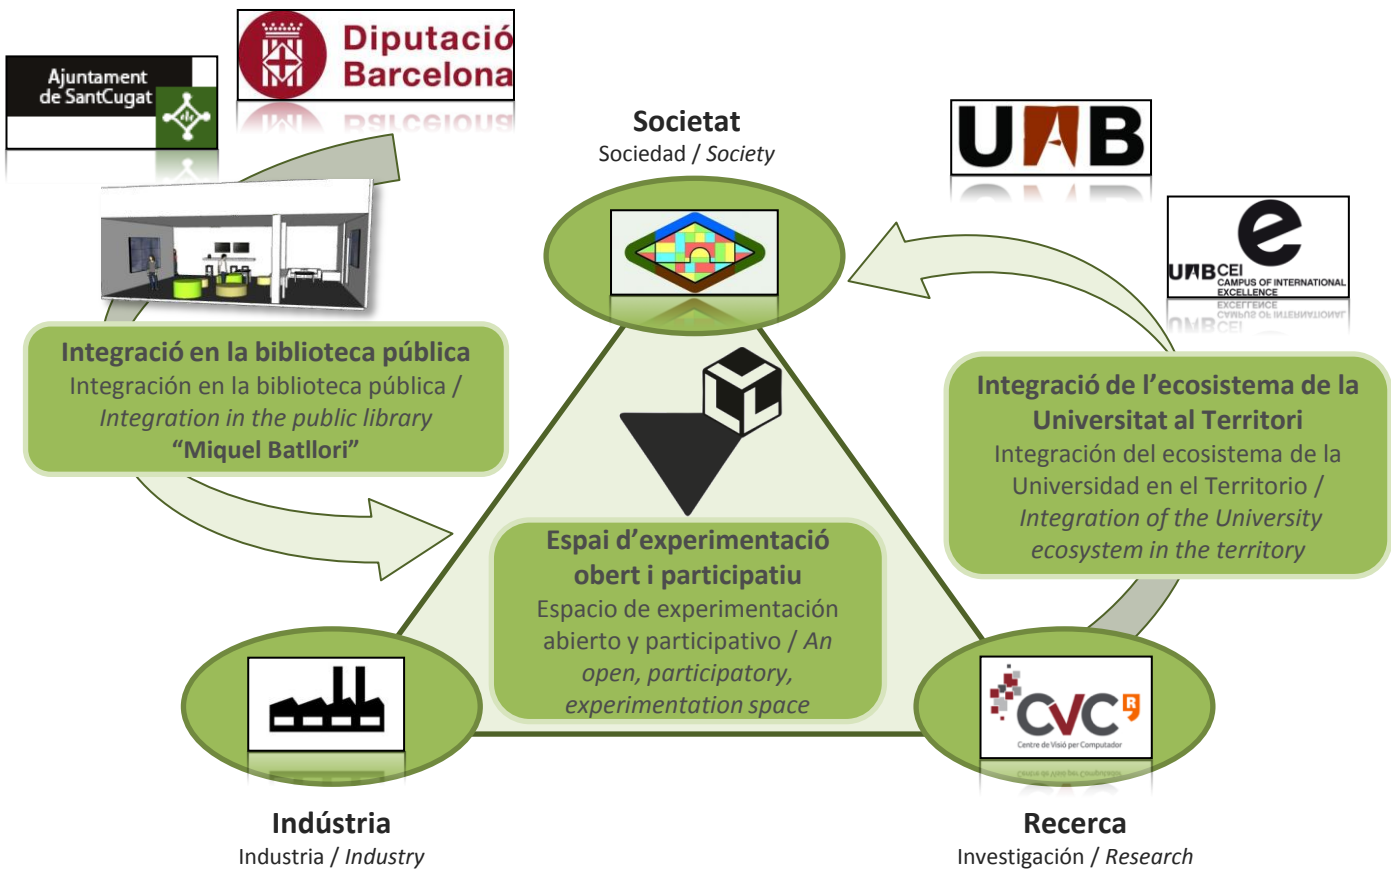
Ajuntament de SantCugat

Diputació Barcelona

Societat
Sociedad / *Society*

UAB

e
UAB CEI CAMPUS OF INTERNATIONAL EXCELLENCE

**Integració en la biblioteca pública**
Integración en la biblioteca pública / *Integration in the public library*
**"Miquel Batllori"**

**Integració de l'ecosistema de la Universitat al Territori**
Integración del ecosistema de la Universidad en el Territorio / *Integration of the University ecosystem in the territory*

**Espai d'experimentació obert i participatiu**
Espacio de experimentación abierto y participativo / *An open, participatory, experimentation space*

CVC R
Centre de Visió per Computador

Indústria
Industria / *Industry*

Recerca
Investigación / *Research*